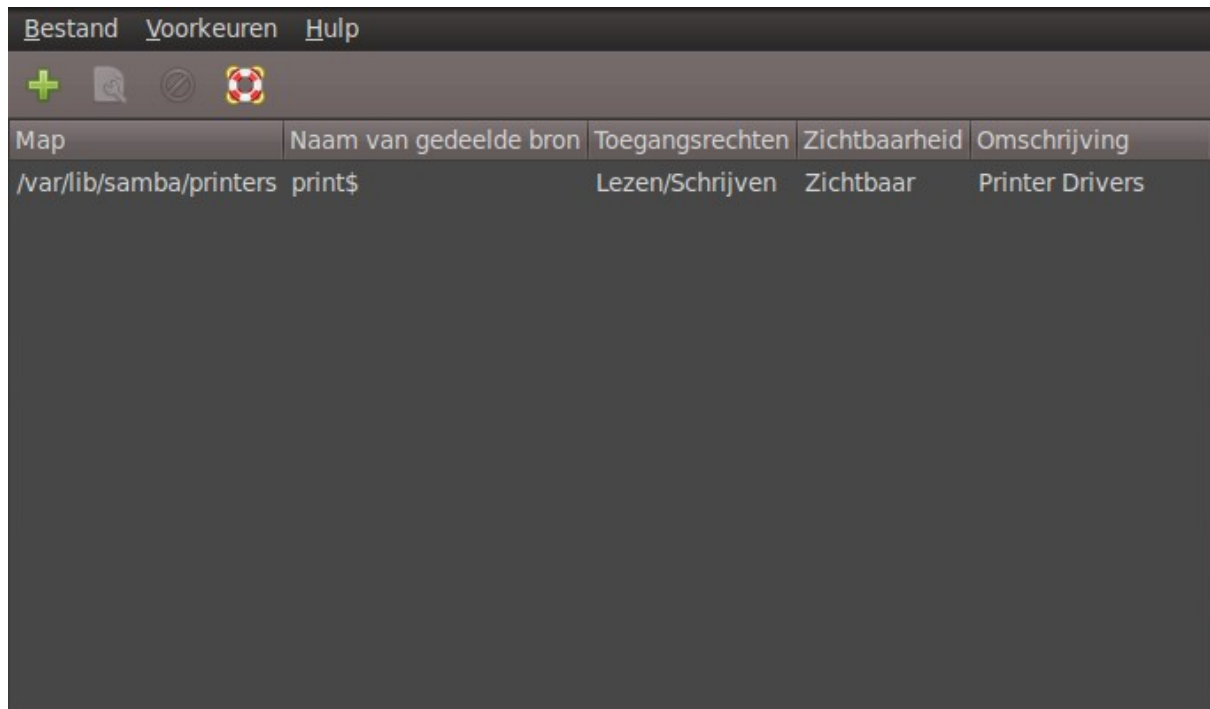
Bestand Voorkeuren Hulp

| Map | Naam van gedeelde bron | Toegangsrechten | Zichtbaarheid | Omschrijving |
|---|---|---|---|---|
| /var/lib/samba/printers | print\$ | Lezen/Schrijven | Zichtbaar | Printer Drivers |